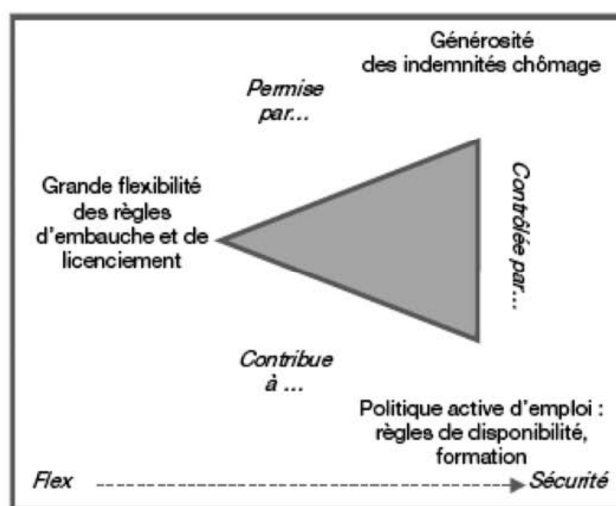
Générosité des indemnités chômage

Permise par...

Grande flexibilité des règles d'embauche et de licenciement

Contrôlée par...

Contribue à ...

Politique active d'emploi : règles de disponibilité, formation

Flex

Sécurité